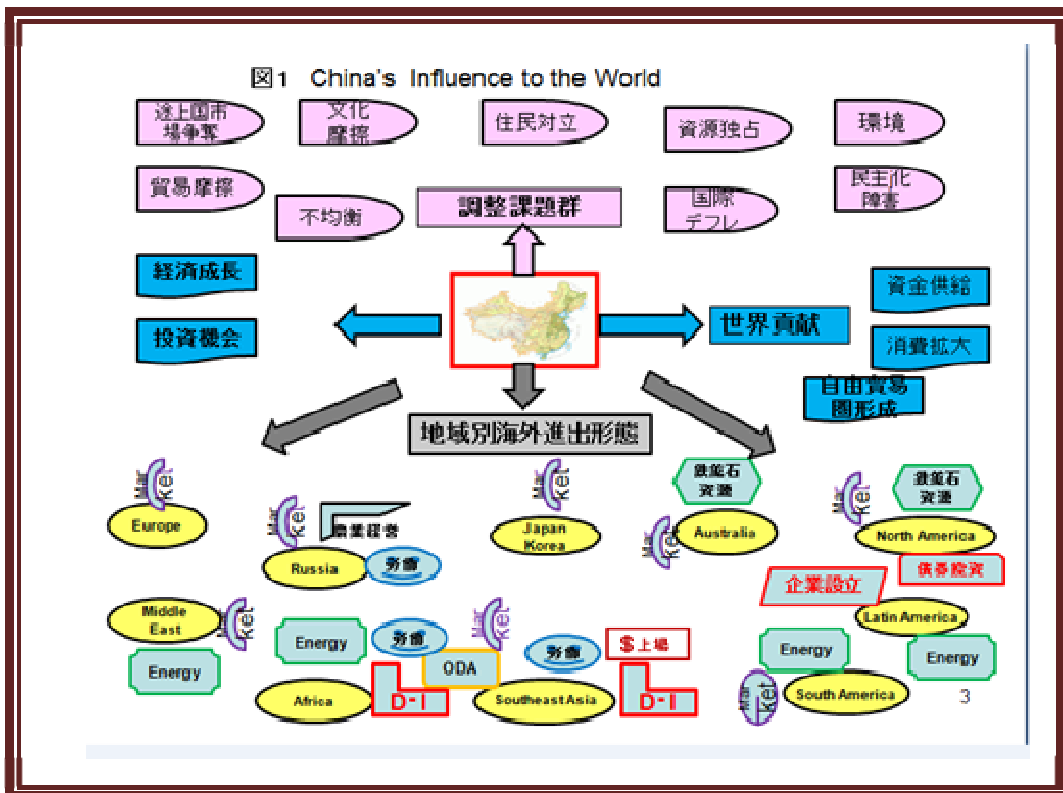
図1 China's Influence to the World

途上国市場争奪

文化摩擦

住民対立

資源独占

環境

貿易摩擦

不均衡

調整課題群

国際デフレ

民主化障害

経済成長

投資機会

世界貢献

資金供給

消費拡大

自由貿易圏形成

地域別海外進出形態

Market

Europe

Market

農業経営

Russia

労働

Market

Japan Korea

鉄鉱石資源

Market

Australia

Market

鉄鉱石資源

North America

企業設立

債券投資

Middle East

Market

Energy

Energy

労働

Market

ODA

労働

$上場

Latin America

Energy

Energy

Africa

D-I

Southeast Asia

D-I

Market

South America

3